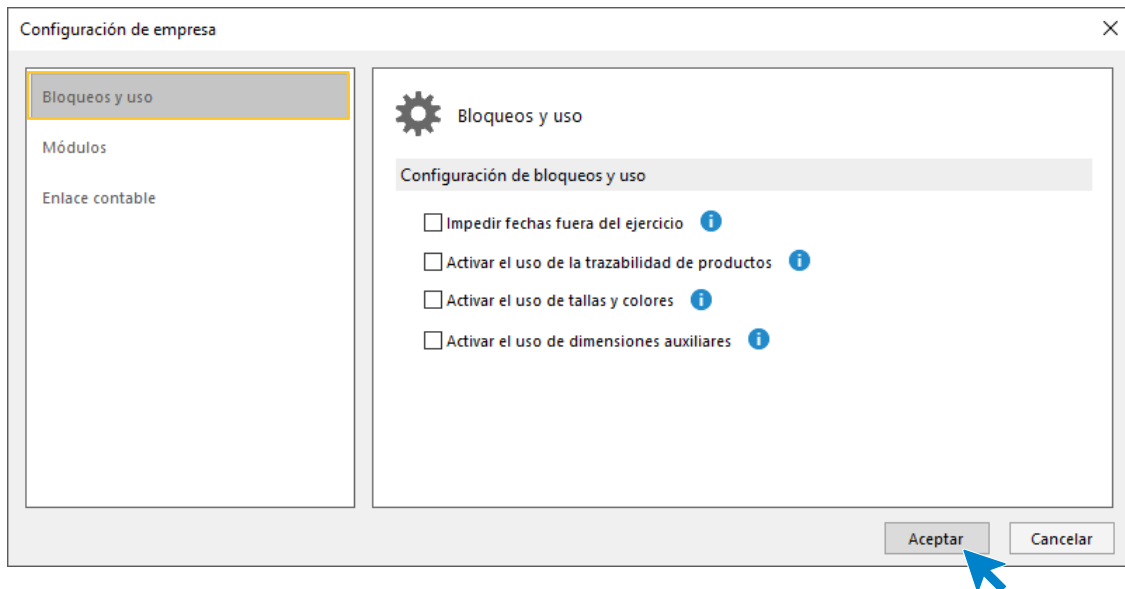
Configuración de empresa

Bloqueos y uso
Módulos
Enlace contable

Bloqueos y uso

Configuración de bloqueos y uso

Impedir fechas fuera del ejercicio
Activar el uso de la trazabilidad de productos
Activar el uso de tallas y colores
Activar el uso de dimensiones auxiliares

Aceptar
Cancelar